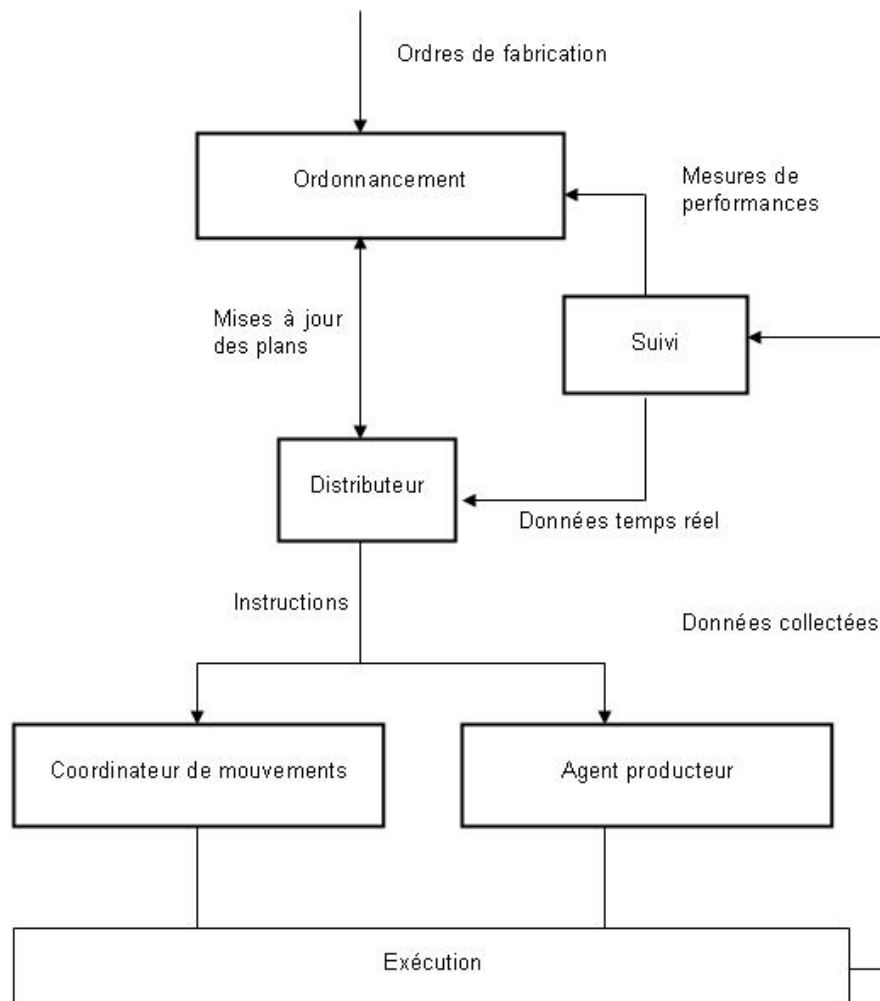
Ordres de fabrication

Ordonnancement

Mesures de performances

Mises à jour des plans

Suivi

Distributeur

Données temps réel

Instructions

Données collectées

Coordinateur de mouvements

Agent producteur

Exécution